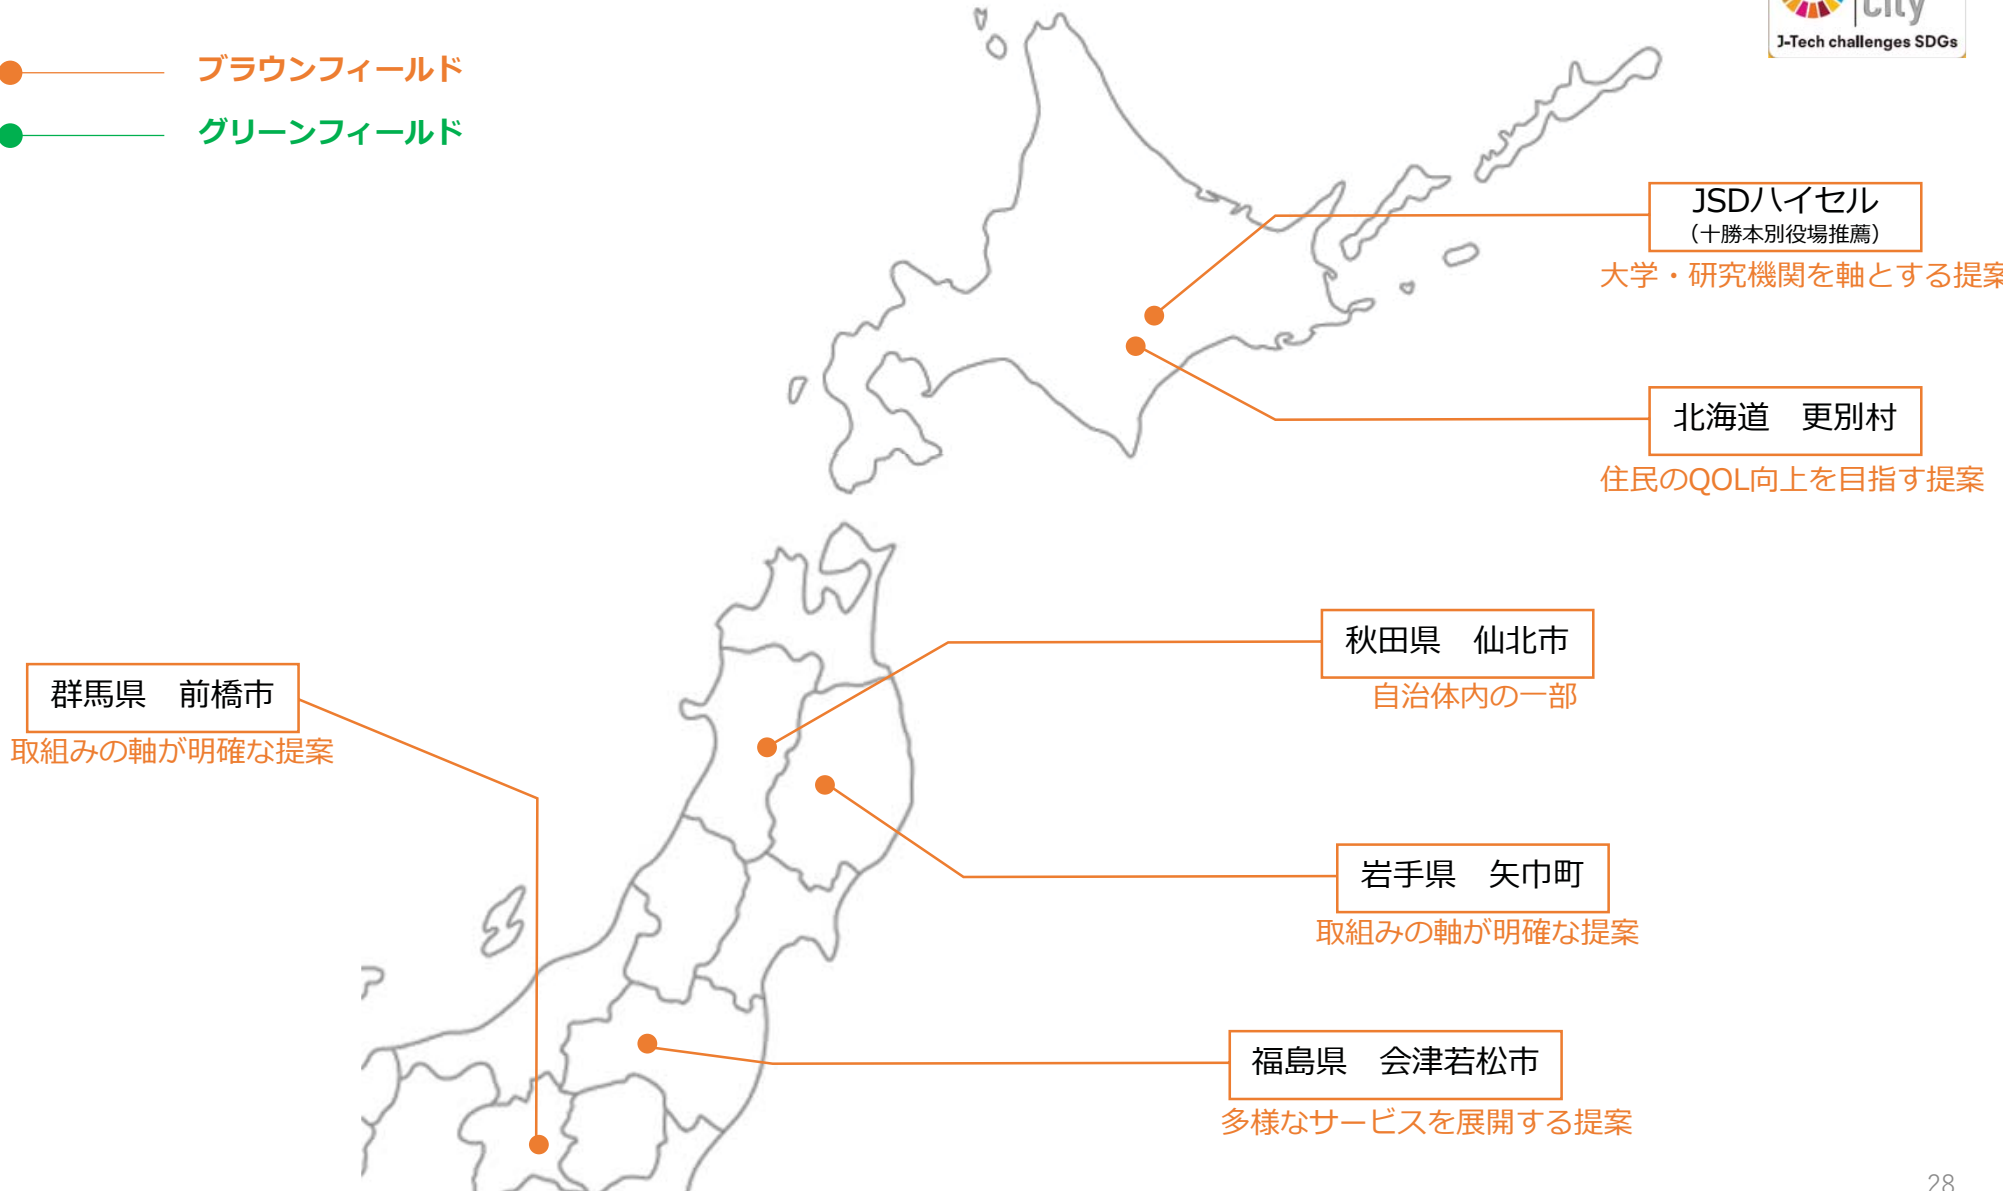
city
J-Tech challenges SDGs

ブラウンフィールド
グリーンフィールド

JSDハイセル
（十勝本別役場推薦）
大学・研究機関を軸とする提案

北海道　更別村
住民のQOL向上を目指す提案

秋田県　仙北市
自治体内の一部

群馬県　前橋市
取組みの軸が明確な提案

岩手県　矢巾町
取組みの軸が明確な提案

福島県　会津若松市
多様なサービスを展開する提案

28